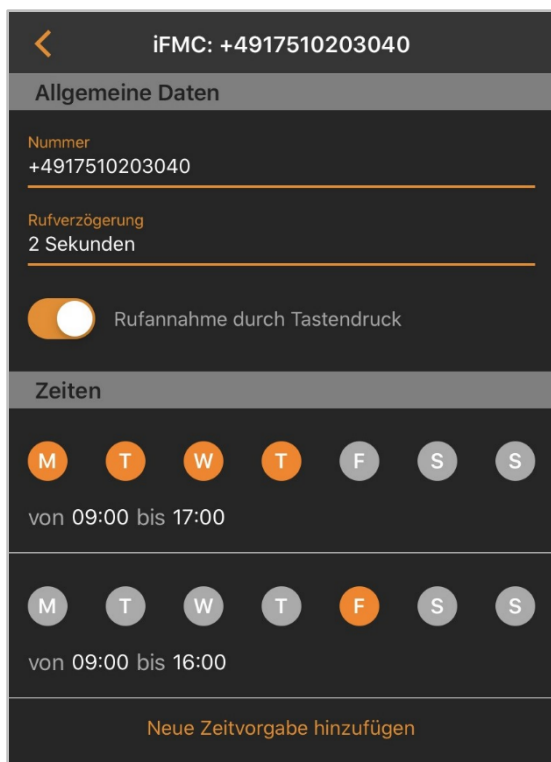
iFMC: +4917510203040

Allgemeine Daten

Nummer
+4917510203040

Rufverzögerung
2 Sekunden

Rufannahme durch Tastendruck

Zeiten

M T W T F S S

von 09:00 bis 17:00

M T W T F S S

von 09:00 bis 16:00

Neue Zeitvorgabe hinzufügen